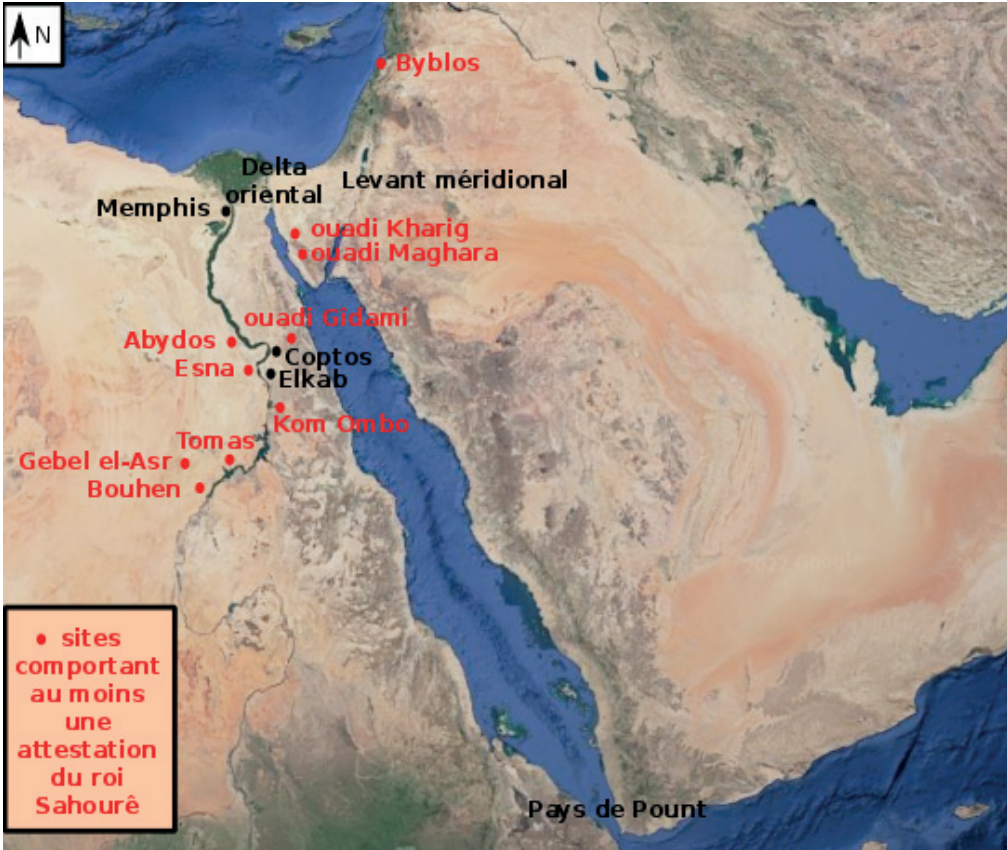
N

Byblos

Delta oriental

Levant méridional

Memphis

ouadi Kharig

ouadi Maghara

ouadi Gidami

Abydos

Coptos

Esna

Elkab

Kom Ombo

Tomas

Gebel el-Asr

Bouhen

• sites comportant au moins une attestation du roi Sahourê

Pays de Pount